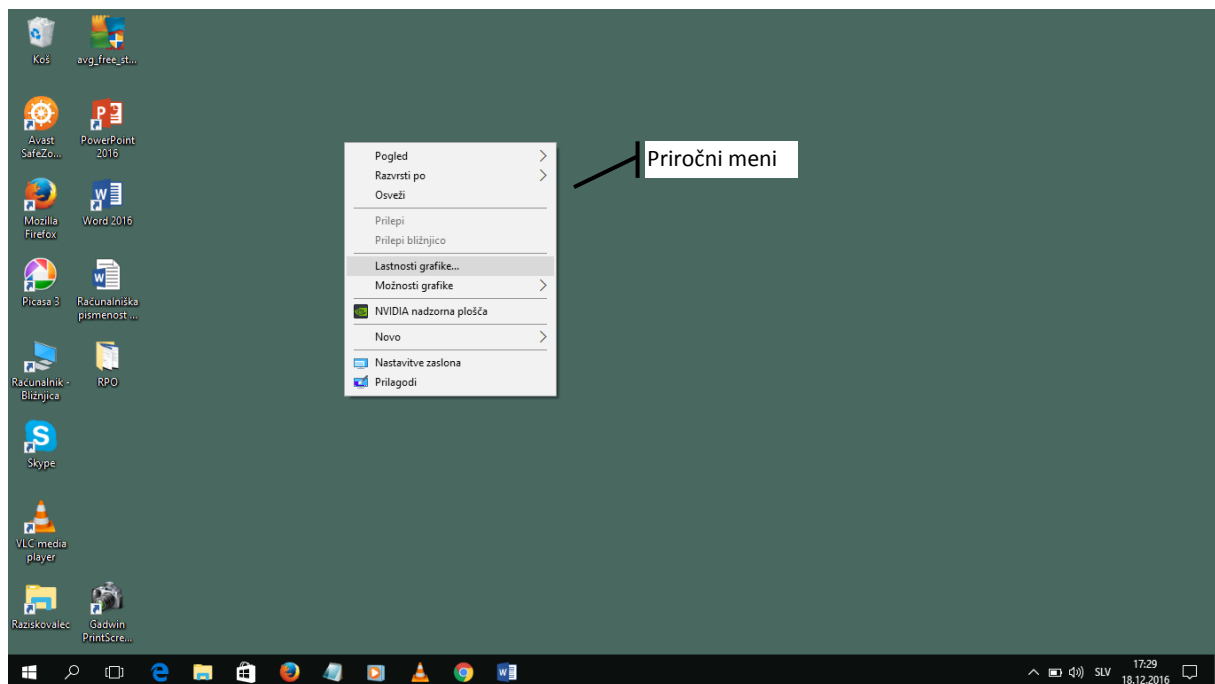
Koš
avg_free_st...

Avast SafeZo...
PowerPoint 2016

Mozilla Firefox
Word 2016

Picasa 3
Računalniška pismenost ...

Računalnik - Bližnjica
RPO

Skype

VLC media player

Raziskovalec
Gadwin PrintScre...

Pogled
Razvrsti po
Osveži
Prilepi
Prilepi bližnjico
Lastnosti grafike...
Možnosti grafike
NVIDIA nadzorna plošča
Novo
Nastavitve zaslona
Prilagodi

Priročni meni

SLV
17:29
18.12.2016